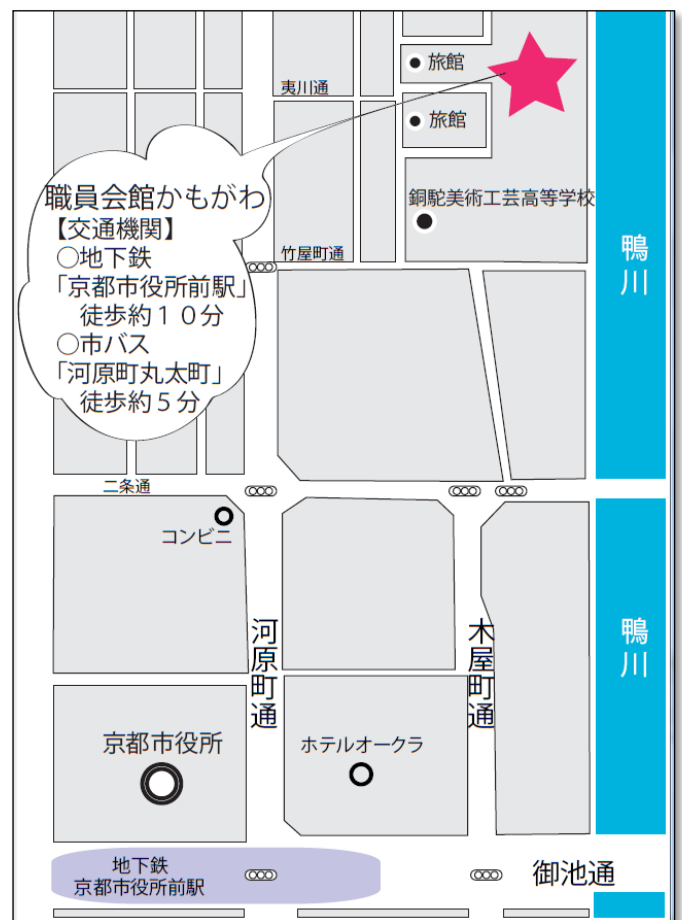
旅館

夷川通

旅館

職員会館かもがわ
【交通機関】
○地下鉄
「京都市役所前駅」
徒歩約１０分
○市バス
「河原町丸太町」
徒歩約５分

銅駝美術工芸高等学校

竹屋町通

鴨川

二条通

コンビニ

河原町通

木屋町通

鴨川

京都市役所

ホテルオークラ

地下鉄
京都市役所前駅

御池通